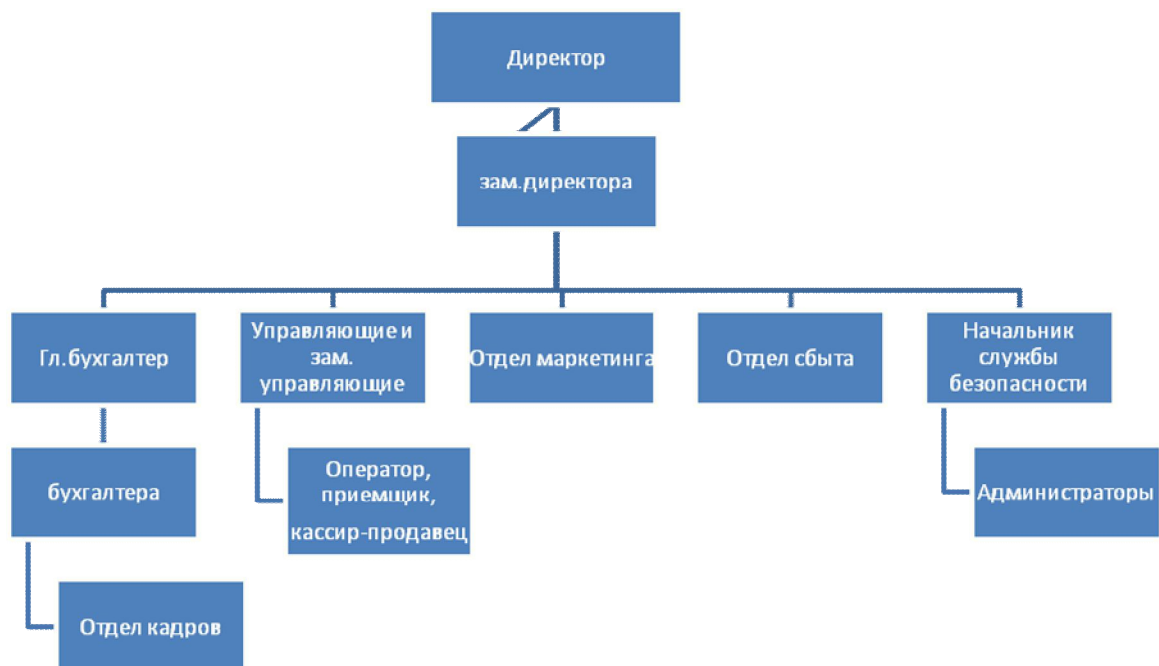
Директор

зам.директора

Гл.бухгалтер

Управляющие и зам. управляющие

Отдел маркетинга

Отдел сбыта

Начальник службы безопасности

бухгалтера

Оператор, приемщик, кассир-продавец

Администраторы

Отдел кадров